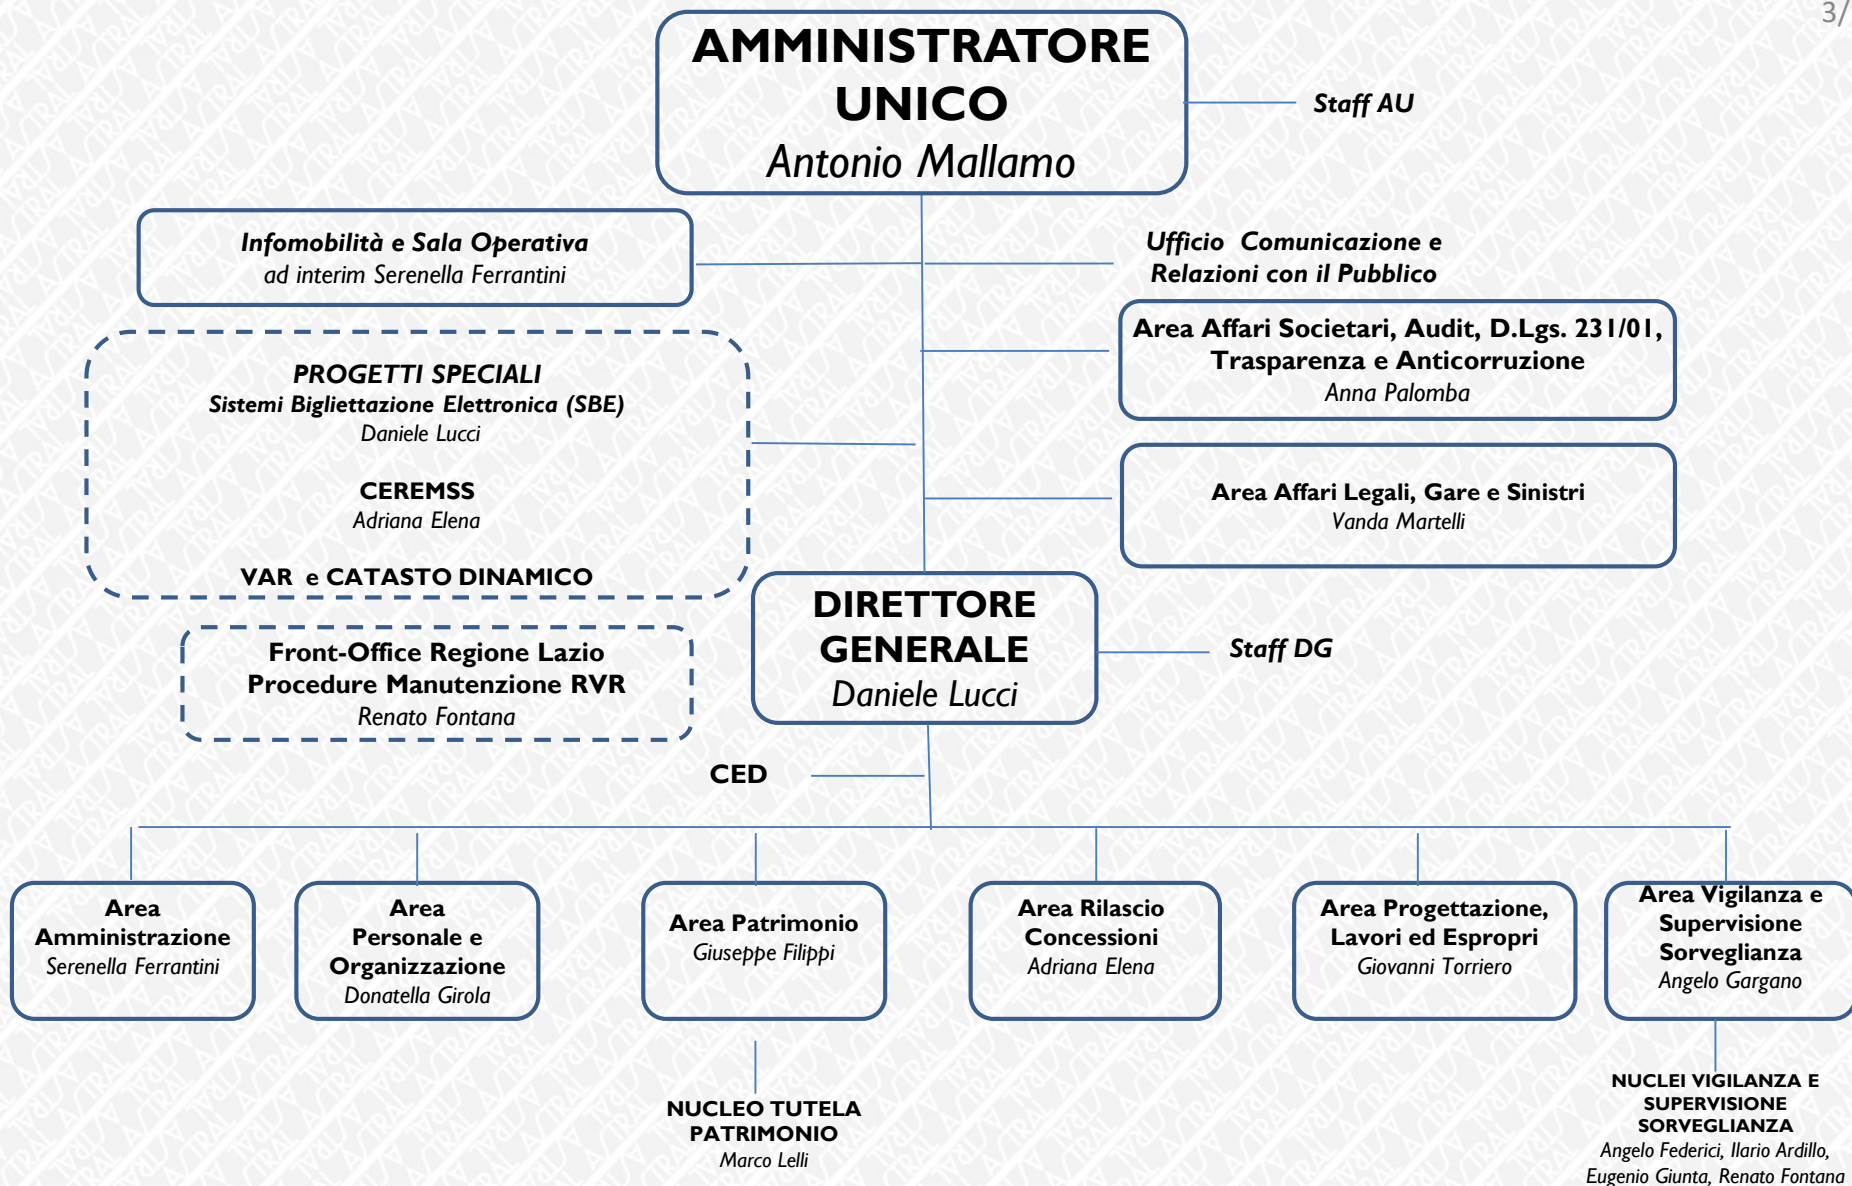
3/

AMMINISTRATORE UNICO
Antonio Mallamo

Staff AU

Infomobilità e Sala Operativa
ad interim Serenella Ferrantini

Ufficio Comunicazione e Relazioni con il Pubblico

Area Affari Societari, Audit, D.Lgs. 231/01, Trasparenza e Anticorruzione
Anna Palomba

PROGETTI SPECIALI
Sistemi Bigliettazione Elettronica (SBE)
Daniele Lucci

CEREMSS
Adriana Elena

VAR e CATASTO DINAMICO

Area Affari Legali, Gare e Sinistri
Vanda Martelli

Front-Office Regione Lazio
Procedure Manutenzione RVR
Renato Fontana

DIRETTORE GENERALE
Daniele Lucci

Staff DG

CED

Area Amministrazione
Serenella Ferrantini

Area Personale e Organizzazione
Donatella Girola

Area Patrimonio
Giuseppe Filippi

Area Rilascio Concessioni
Adriana Elena

Area Progettazione, Lavori ed Espropri
Giovanni Torriero

Area Vigilanza e Supervisione Sorveglianza
Angelo Gargano

NUCLEO TUTELA PATRIMONIO
Marco Lelli

NUCLEI VIGILANZA E SUPERVISIONE SORVEGLIANZA
Angelo Federici, Ilario Ardillo, Eugenio Giunta, Renato Fontana